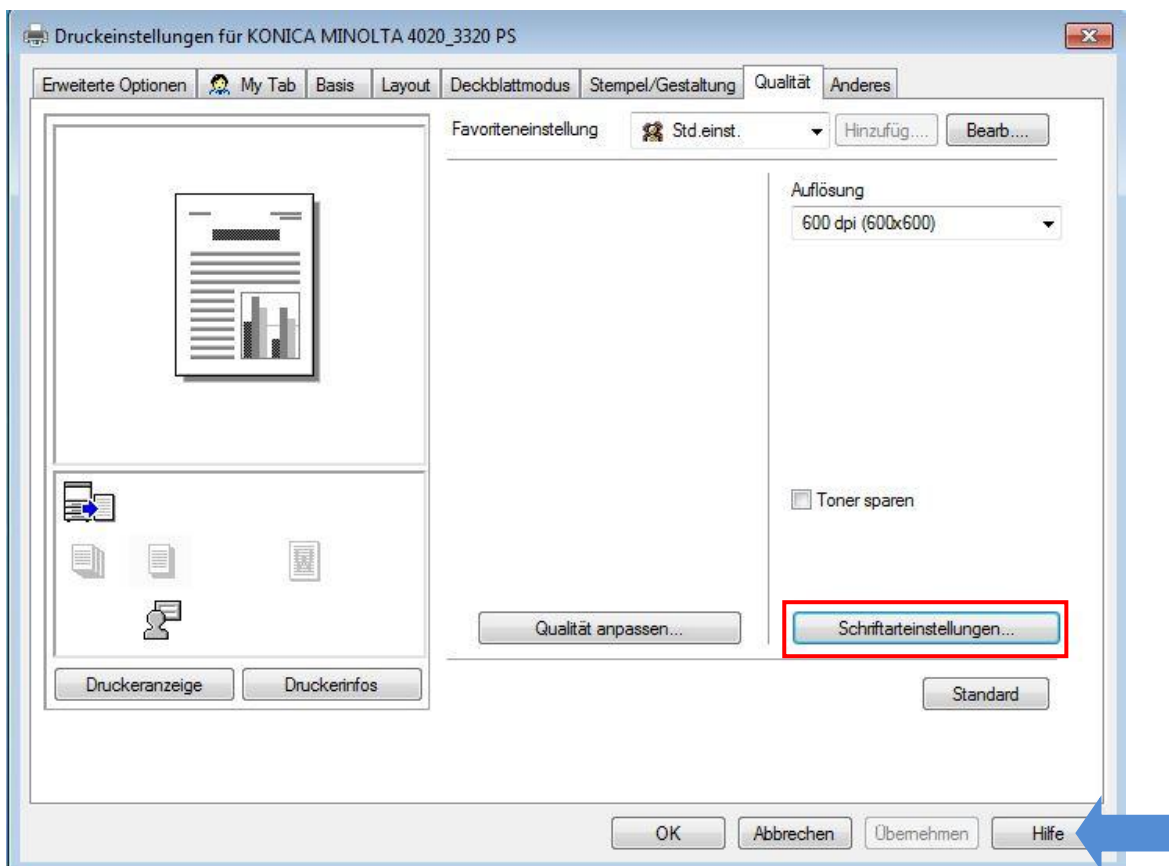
Druckeinstellungen für KONICA MINOLTA 4020_3320 PS

Erweiterte Optionen | My Tab | Basis | Layout | Deckblattmodus | Stempel/Gestaltung | Qualität | Anderes

Favoriteneinstellung
Std.einst.
Hinzufüg...
Bearb....

Auflösung
600 dpi (600x600)

Toner sparen

Qualität anpassen...
Schriftarteinstellungen...

Druckeranzeige
Druckerinfos

Standard

OK
Abbrechen
Übernehmen
Hilfe